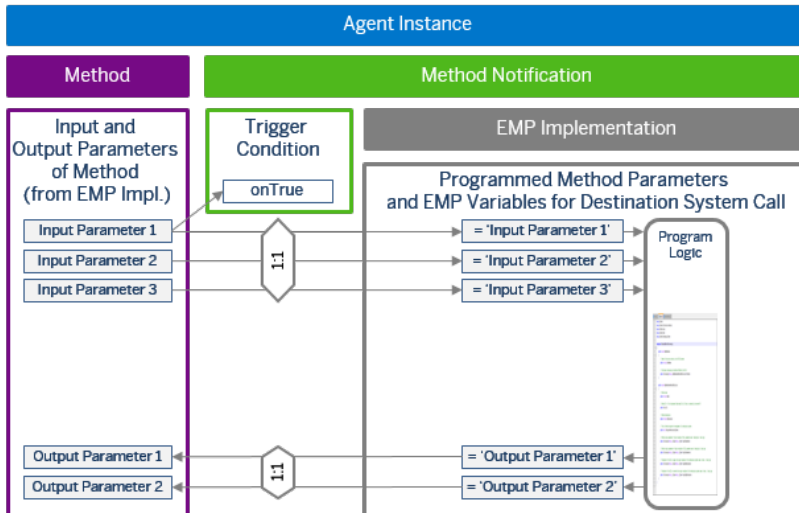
Agent Instance

Method

Method Notification

Input and Output Parameters of Method (from EMP Impl.)

Trigger Condition

onTrue

EMP Implementation

Programmed Method Parameters and EMP Variables for Destination System Call

Input Parameter 1

Input Parameter 2

Input Parameter 3

1:1

= 'Input Parameter 1'

= 'Input Parameter 2'

= 'Input Parameter 3'

Program Logic

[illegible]

Output Parameter 1

Output Parameter 2

1:1

= 'Output Parameter 1'

= 'Output Parameter 2'